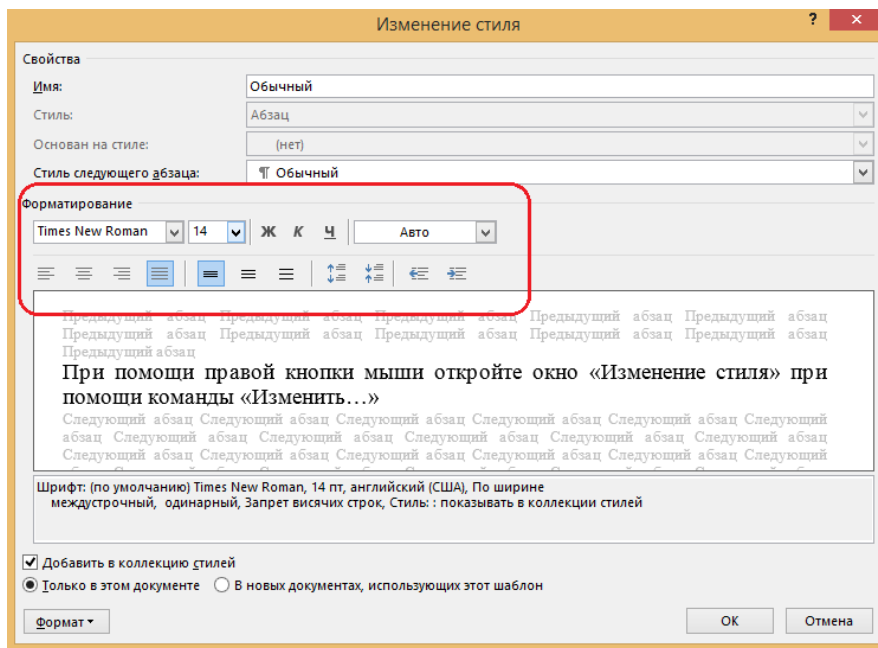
Изменение стиля

? ✕

Свойства

Имя: Обычный

Стиль: Абзац

Основан на стиле: (нет)

Стиль следующего абзаца: ¶ Обычный

Форматирование

Times New Roman 14 Ж К Ч Авто

Предыдущий абзац Предыдущий абзац Предыдущий абзац Предыдущий абзац Предыдущий абзац Предыдущий абзац Предыдущий абзац Предыдущий абзац Предыдущий абзац Предыдущий абзац Предыдущий абзац

При помощи правой кнопки мыши откройте окно «Изменение стиля» при помощи команды «Изменить…»

Следующий абзац Следующий абзац Следующий абзац Следующий абзац Следующий абзац Следующий абзац Следующий абзац Следующий абзац Следующий абзац Следующий абзац Следующий абзац Следующий абзац Следующий абзац Следующий абзац Следующий абзац Следующий абзац Следующий абзац Следующий абзац

Шрифт: (по умолчанию) Times New Roman, 14 пт, английский (США), По ширине междустрочный, одинарный, Запрет висячих строк, Стиль: : показывать в коллекции стилей

Добавить в коллекцию стилей

Только в этом документе В новых документах, использующих этот шаблон

Формат ▾ ОК Отмена